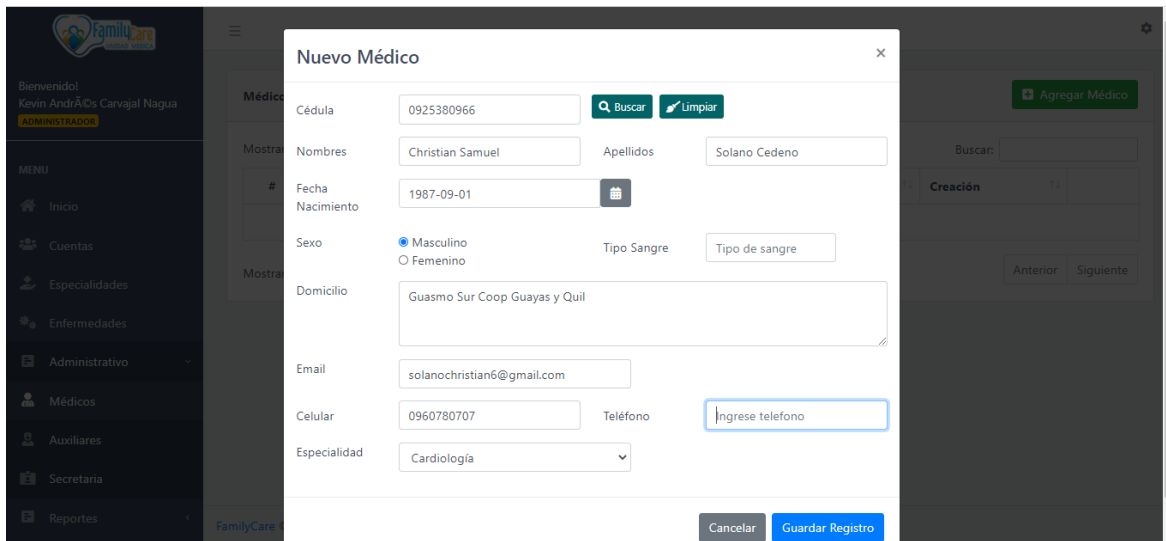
FamilyCare

Bienvenido!
Kevin AndrÃ©s Carvajal Nagua
ADMINISTRADOR

MENU
Inicio
Cuentas
Especialidades
Enfermedades
Administrativo
Médicos
Auxiliares
Secretaria
Reportes

Médico
Mostrar
#
Mostrar
Agregar Médico
Buscar:
Creación
Anterior Siguiente
FamilyCare

Nuevo Médico
×
Cédula 0925380966 Buscar Limpiar
Nombres Christian Samuel Apellidos Solano Cedeno
Fecha Nacimiento 1987-09-01
Sexo
◉ Masculino
○ Femenino
Tipo Sangre Tipo de sangre
Domicilio Guasmo Sur Coop Guayas y Quil
Email solanochristian6@gmail.com
Celular 0960780707 Teléfono Ingrese telefono
Especialidad Cardiología
Cancelar Guardar Registro